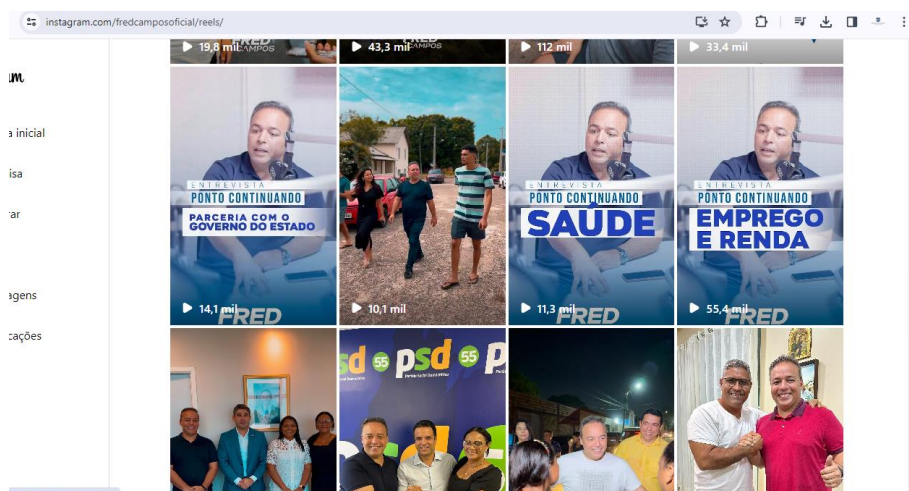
instagram.com/fredcamposoficial/reels/

19,8 mil
43,3 mil
112 mil
33,4 mil

m
a inicial
isa
ar
agens
cações

ENTREVISTA
PONTO CONTINUANDO
PARCERIA COM O GOVERNO DO ESTADO
14,1 mil
FRED

10,1 mil

ENTREVISTA
PONTO CONTINUANDO
SAÚDE
11,3 mil
FRED

ENTREVISTA
PONTO CONTINUANDO
EMPREGO E RENDA
55,4 mil
FRED

psd 55 psd 55 psd 55